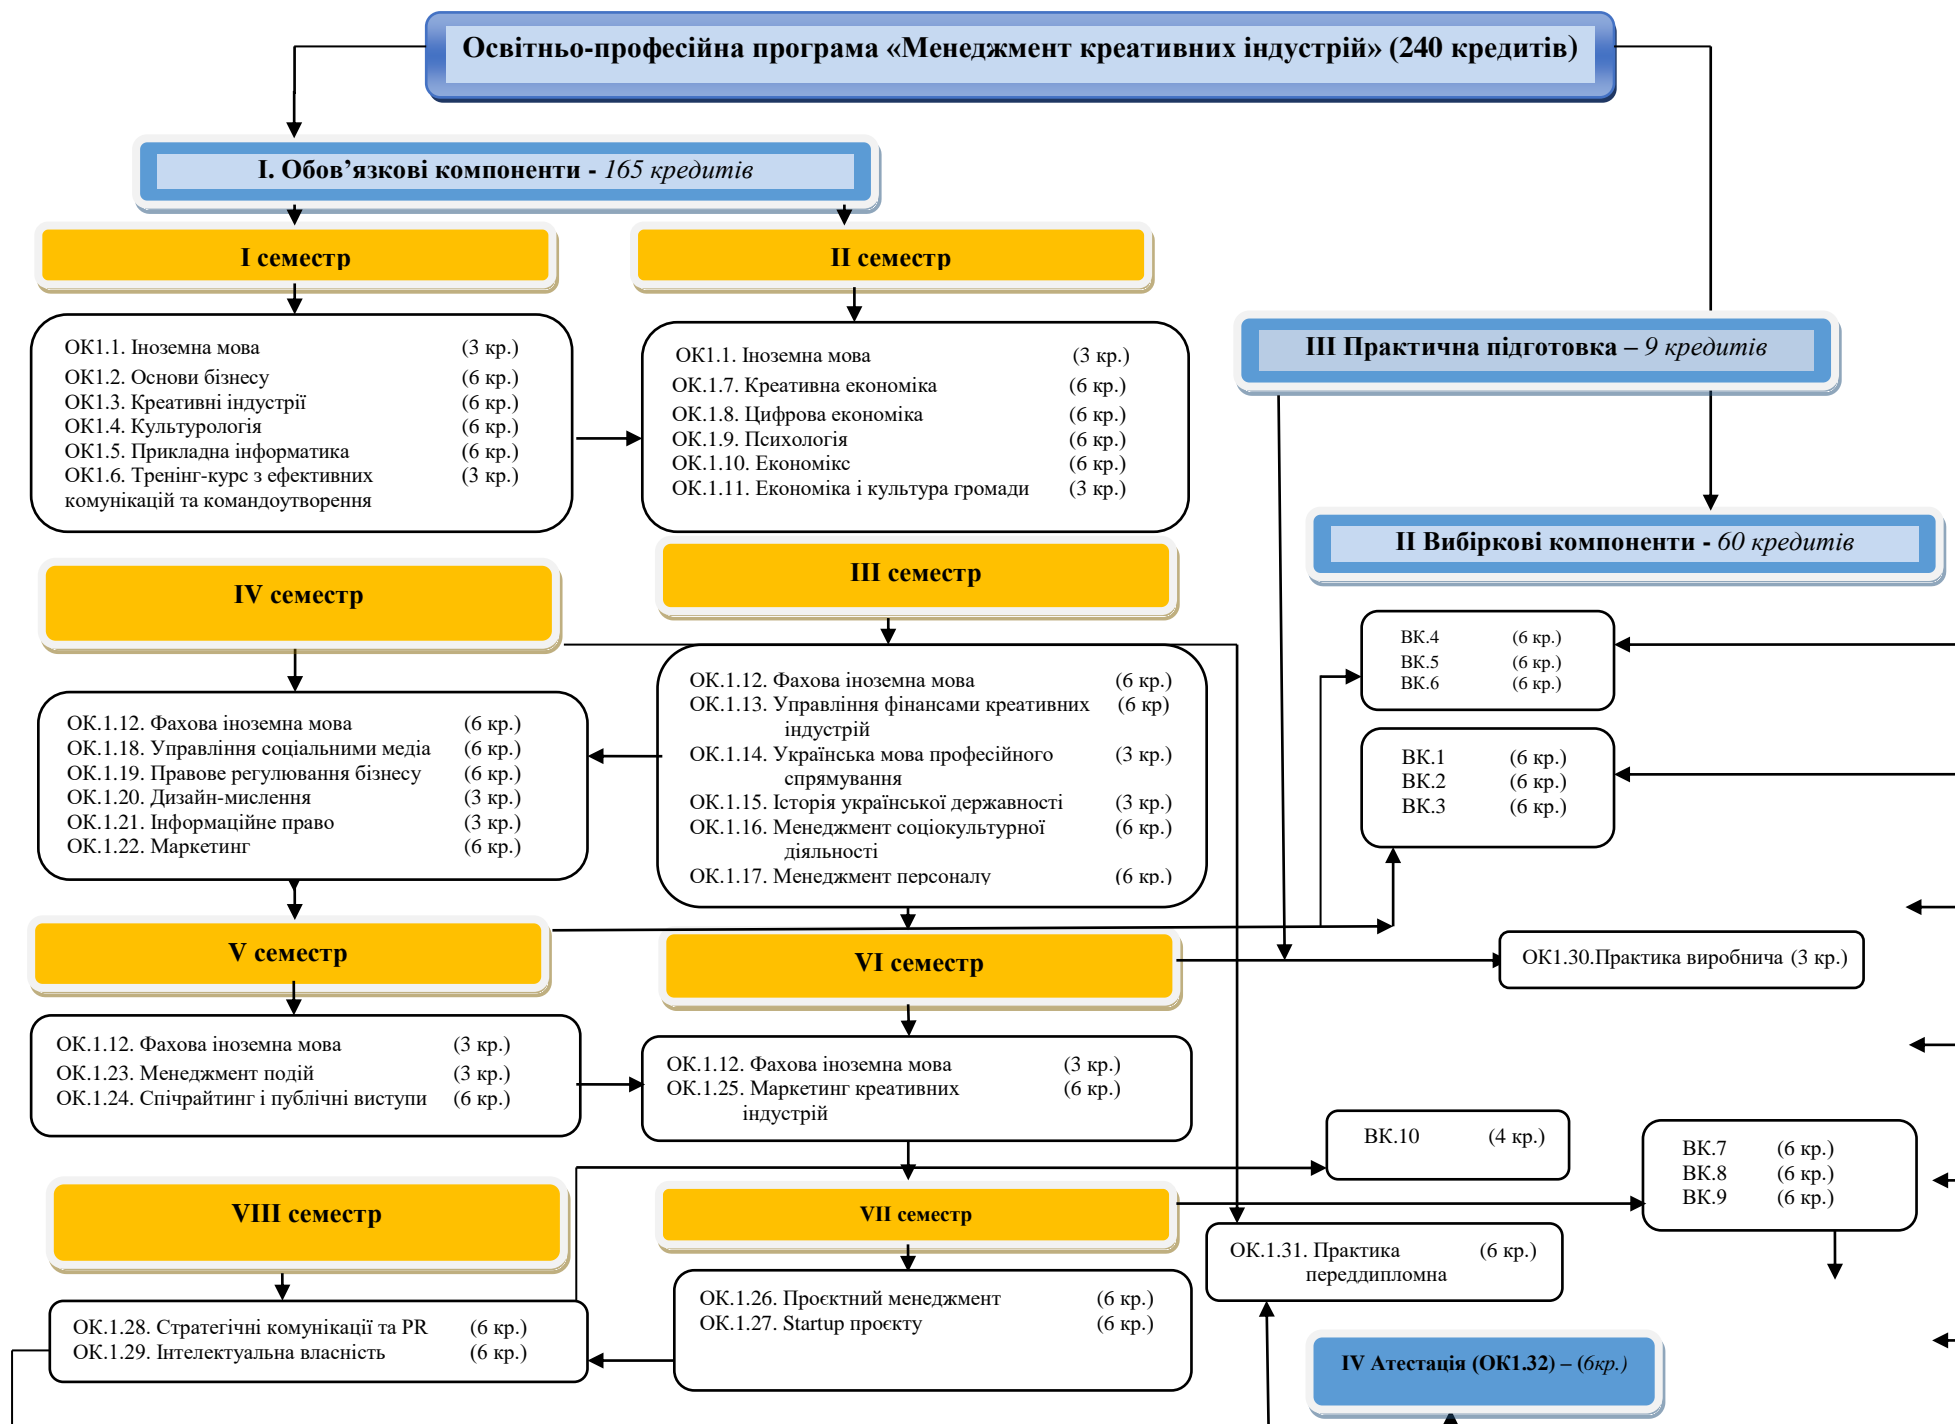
Освітньо-професійна програма «Менеджмент креативних індустрій» (240 кредитів)

I. Обов'язкові компоненти - 165 кредитів

I семестр

II семестр

ОК1.1. Іноземна мова (3 кр.)
ОК1.2. Основи бізнесу (6 кр.)
ОК1.3. Креативні індустрії (6 кр.)
ОК1.4. Культурологія (6 кр.)
ОК1.5. Прикладна інформатика (6 кр.)
ОК1.6. Тренінг-курс з ефективних комунікацій та командоутворення (3 кр.)

ОК1.1. Іноземна мова (3 кр.)
ОК.1.7. Креативна економіка (6 кр.)
ОК.1.8. Цифрова економіка (6 кр.)
ОК.1.9. Психологія (6 кр.)
ОК.1.10. Економікс (6 кр.)
ОК.1.11. Економіка і культура громади (3 кр.)

III Практична підготовка – 9 кредитів

II Вибіркові компоненти - 60 кредитів

IV семестр

III семестр

ОК.1.12. Фахова іноземна мова (6 кр.)
ОК.1.13. Управління фінансами креативних індустрій (6 кр)
ОК.1.14. Українська мова професійного спрямування (3 кр.)
ОК.1.15. Історія української державності (3 кр.)
ОК.1.16. Менеджмент соціокультурної діяльності (6 кр.)
ОК.1.17. Менеджмент персоналу (6 кр.)

ВК.4 (6 кр.)
ВК.5 (6 кр.)
ВК.6 (6 кр.)

ВК.1 (6 кр.)
ВК.2 (6 кр.)
ВК.3 (6 кр.)

ОК.1.12. Фахова іноземна мова (6 кр.)
ОК.1.18. Управління соціальними медіа (6 кр.)
ОК.1.19. Правове регулювання бізнесу (6 кр.)
ОК.1.20. Дизайн-мислення (3 кр.)
ОК.1.21. Інформаційне право (3 кр.)
ОК.1.22. Маркетинг (6 кр.)

V семестр

VI семестр

ОК1.30.Практика виробнича (3 кр.)

ОК.1.12. Фахова іноземна мова (3 кр.)
ОК.1.23. Менеджмент подій (3 кр.)
ОК.1.24. Спічрайтинг і публічні виступи (6 кр.)

ОК.1.12. Фахова іноземна мова (3 кр.)
ОК.1.25. Маркетинг креативних індустрій (6 кр.)

ВК.10 (4 кр.)

ВК.7 (6 кр.)
ВК.8 (6 кр.)
ВК.9 (6 кр.)

VIII семестр

VII семестр

ОК.1.31. Практика переддипломна (6 кр.)

ОК.1.26. Проєктний менеджмент (6 кр.)
ОК.1.27. Startup проєкту (6 кр.)

ОК.1.28. Стратегічні комунікації та PR (6 кр.)
ОК.1.29. Інтелектуальна власність (6 кр.)

IV Атестація (ОК1.32) – (6кр.)